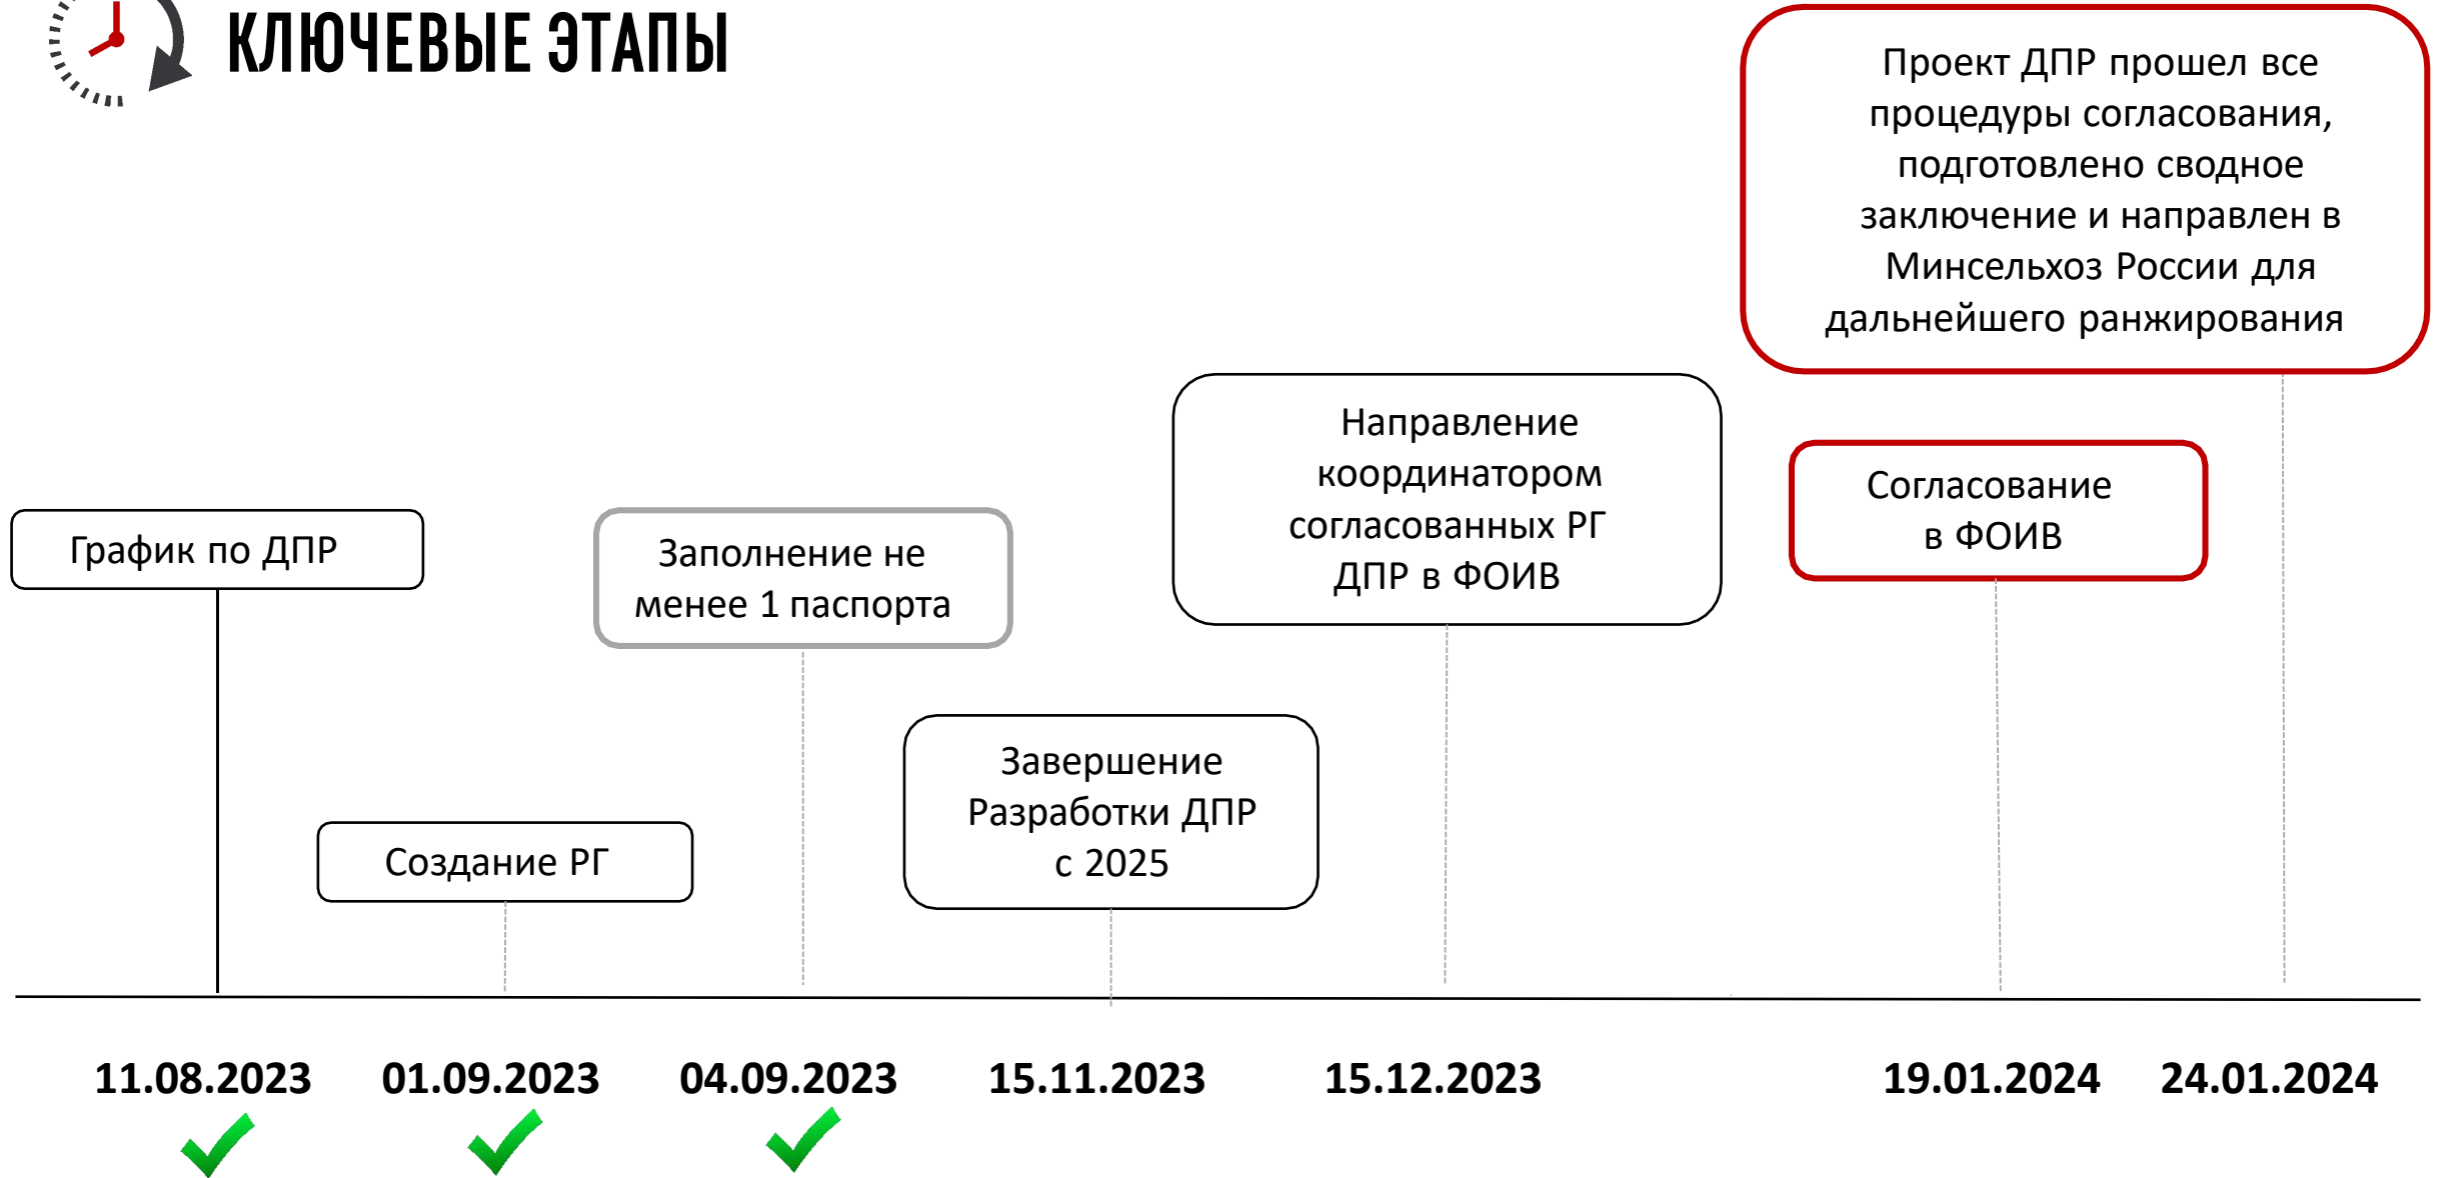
КЛЮЧЕВЫЕ ЭТАПЫ

Проект ДПР прошел все процедуры согласования, подготовлено сводное заключение и направлен в Минсельхоз России для дальнейшего ранжирования

Направление координатором согласованных РГ ДПР в ФОИВ

Согласование в ФОИВ

График по ДПР

Заполнение не менее 1 паспорта

Завершение Разработки ДПР с 2025

Создание РГ

11.08.2023

01.09.2023

04.09.2023

15.11.2023

15.12.2023

19.01.2024

24.01.2024